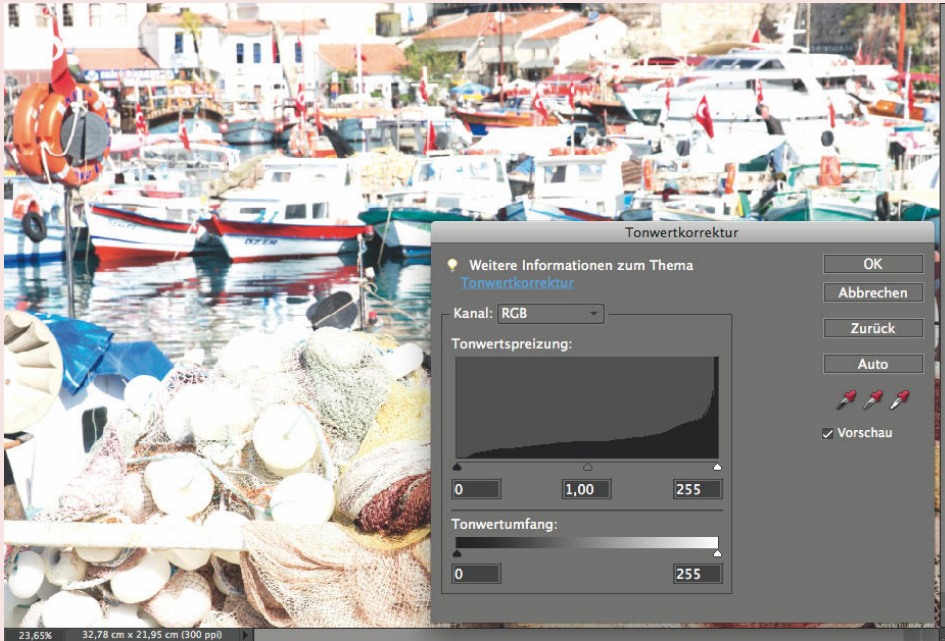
Tonwertkorrektur

Weitere Informationen zum Thema
Tonwertkorrektur

OK
Abbrechen
Zurück
Auto

Kanal: RGB

Tonwertspreizung:

0
1,00
255

Vorschau

Tonwertumfang:

0
255

23,65%
32,78 cm x 21,95 cm (300 ppi)